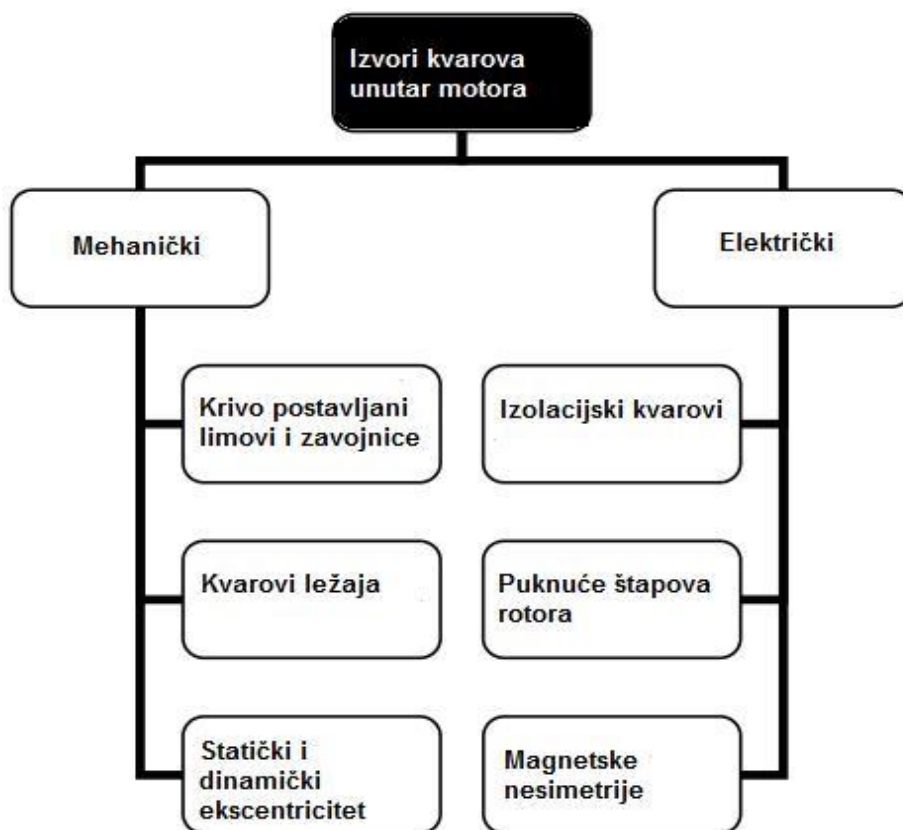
Izvori kvarova unutar motora

Mehanički

Električki

Krivo postavljani limovi i zavojnice

Kvarovi ležaja

Statički i dinamički ekscentricitet

Izolacijski kvarovi

Puknuće štapova rotora

Magnetske nesimetrije